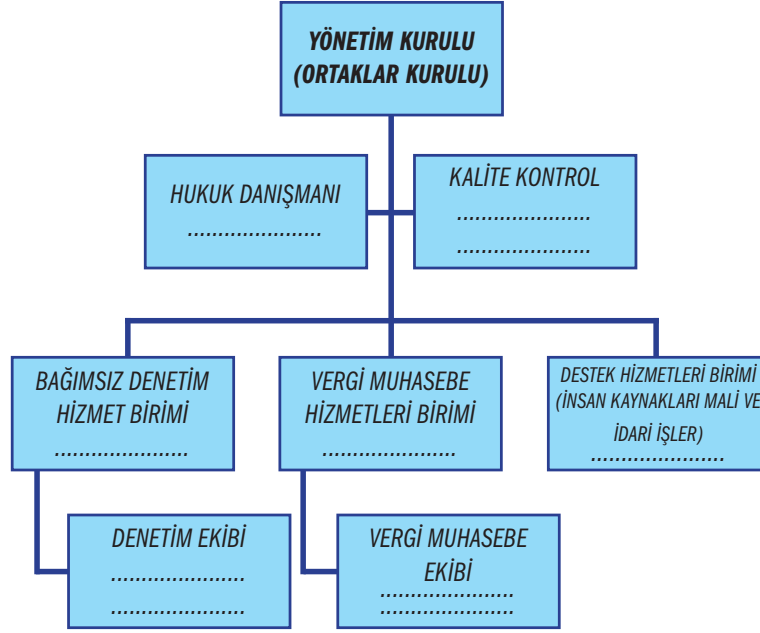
YÖNETİM KURULU
(ORTAKLAR KURULU)

HUKUK DANIŞMANI
.....................

KALİTE KONTROL
.....................
.....................

BAĞIMSIZ DENETİM HİZMET BİRİMİ
.....................

VERGİ MUHASEBE HİZMETLERİ BİRİMİ
.....................

DESTEK HİZMETLERİ BİRİMİ (İNSAN KAYNAKLARI MALİ VE İDARİ İŞLER)
.....................

DENETİM EKİBİ
.....................
.....................

VERGİ MUHASEBE EKİBİ
.....................
.....................